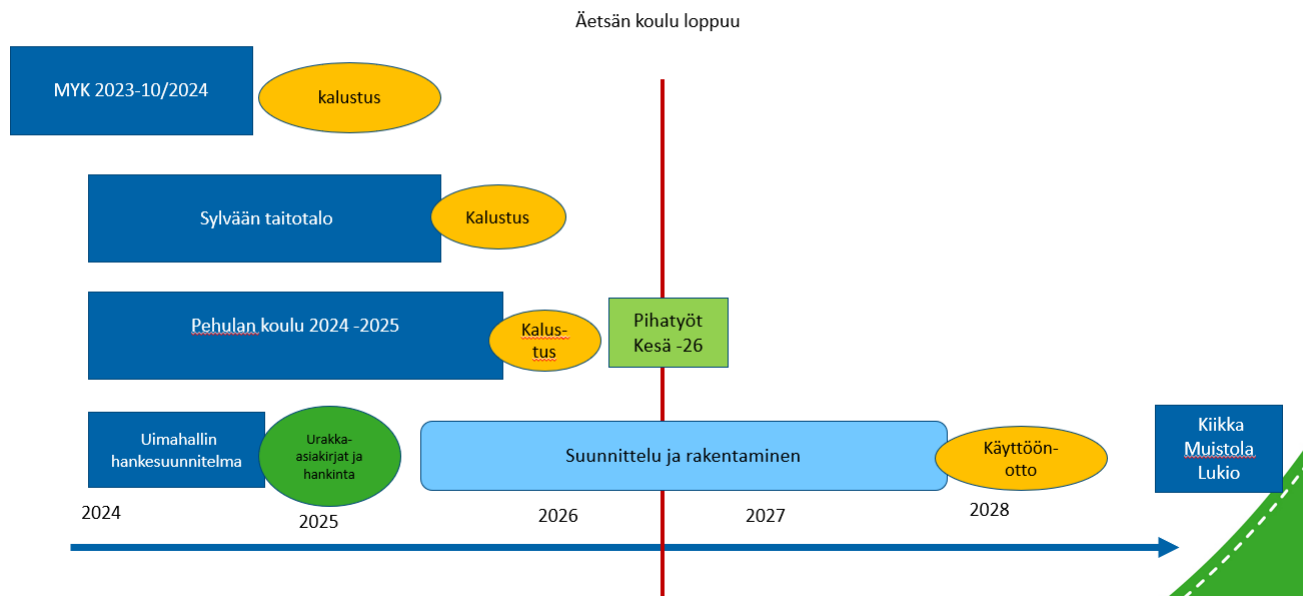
Äetsän koulu loppuu

MYK 2023-10/2024

kalustus

Sylvään taitotalo

Kalustus

Pehulan koulu 2024 -2025

Kalustus

Pihatyöt Kesä -26

Uimahallin hankesuunnitelma

Urakka-asiakirjat ja hankinta

Suunnittelu ja rakentaminen

Käyttöön-otto

Kiikka Muistola Lukio

2024

2025

2026

2027

2028